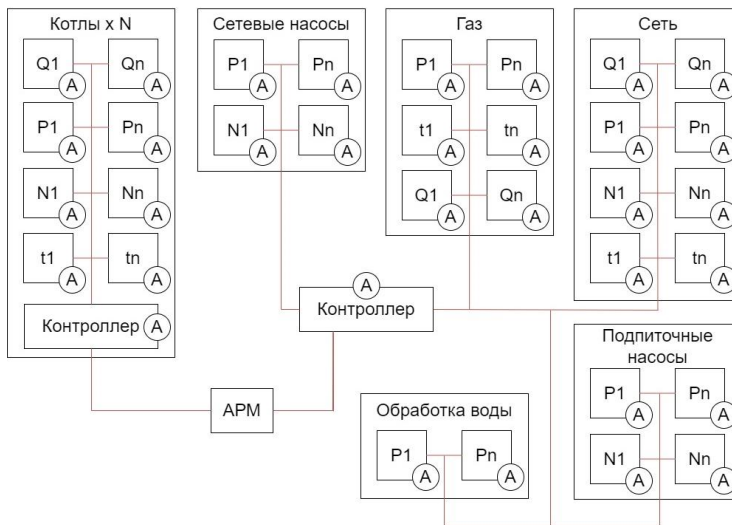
Котлы x N

Q1 A
Qn A
P1 A
Pn A
N1 A
Nn A
t1 A
tn A
Контроллер A

Сетевые насосы

P1 A
Pn A
N1 A
Nn A

Газ

P1 A
Pn A
t1 A
tn A
Q1 A
Qn A

Сеть

Q1 A
Qn A
P1 A
Pn A
N1 A
Nn A
t1 A
tn A

A
Контроллер

Подпиточные насосы

P1 A
Pn A
N1 A
Nn A

АРМ

Обработка воды

P1 A
Pn A